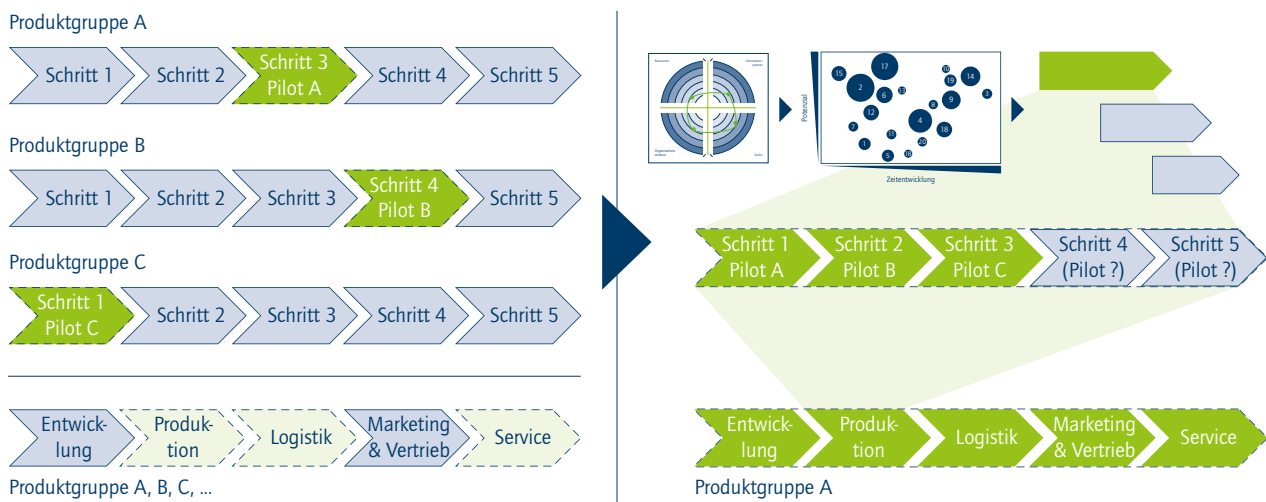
Produktgruppe A

Schritt 1 | Schritt 2 | Schritt 3 Pilot A | Schritt 4 | Schritt 5

Produktgruppe B

Schritt 1 | Schritt 2 | Schritt 3 | Schritt 4 Pilot B | Schritt 5

Produktgruppe C

Schritt 1 Pilot C | Schritt 2 | Schritt 3 | Schritt 4 | Schritt 5

Entwicklung | Produktion | Logistik | Marketing & Vertrieb | Service

Produktgruppe A, B, C, ...

Potenzial

Zeitentwicklung

15 17 2 6 13 10 19 14 3 9 8 12 7 4 18 11 1 20 5 16

Schritt 1 Pilot A | Schritt 2 Pilot B | Schritt 3 Pilot C | Schritt 4 (Pilot ?) | Schritt 5 (Pilot ?)

Entwicklung | Produktion | Logistik | Marketing & Vertrieb | Service

Produktgruppe A